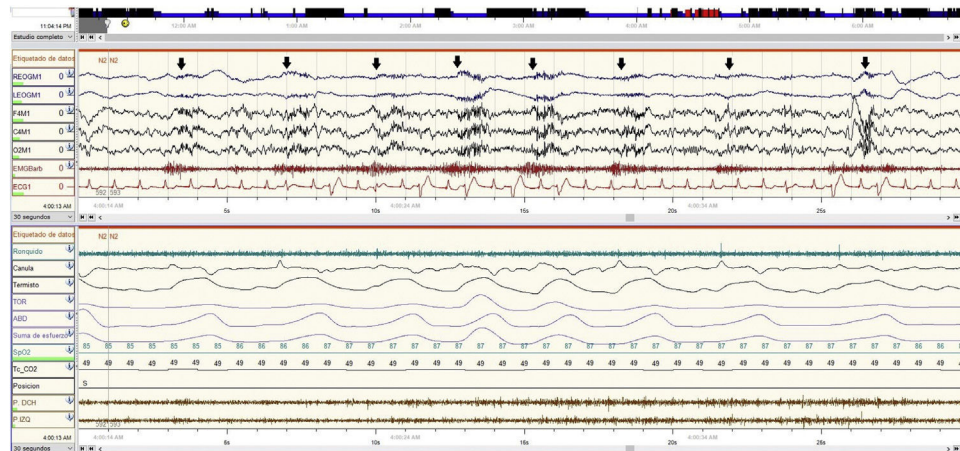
11:04:14 PM
12:00 AM
1:00 AM
2:00 AM
3:00 AM
4:00 AM
5:00 AM
6:00 AM
Estudio completo

Etiquetado de datos
N2 N2
REOGM1 0
LEOGM1 0
F4M1 0
C4M1 0
O2M1 0
EMGBarb 0
ECG1 0
592 593
4:00:13 AM
4:00:14 AM
5s
10s
4:00:24 AM
15s
20s
4:00:34 AM
25s
30 segundos

Etiquetado de datos
N2 N2
Ronquido
Canula
Termisto
TOR
ABD
Suma de esfuerzo
SpO2
85 85 85 85 85 85 86 86 86 86 87 87 87 87 87 87 87 87 87 87 87 87 87 87 87 87 87 87 87 87 87 87 87 87 87 87 87 86 86
Tc_CO2
49 49 49 49 49 49 49 49 49 49 49 49 49 49 49 49 49 49 49 49 49 49 49 49 49 49 49 49 49 49 49 49 49 49 49 49 49 49 49
Posicion
S
P. DCH
P. IZQ
592 593
4:00:13 AM
4:00:14 AM
5s
10s
4:00:24 AM
15s
20s
4:00:34 AM
25s
30 segundos